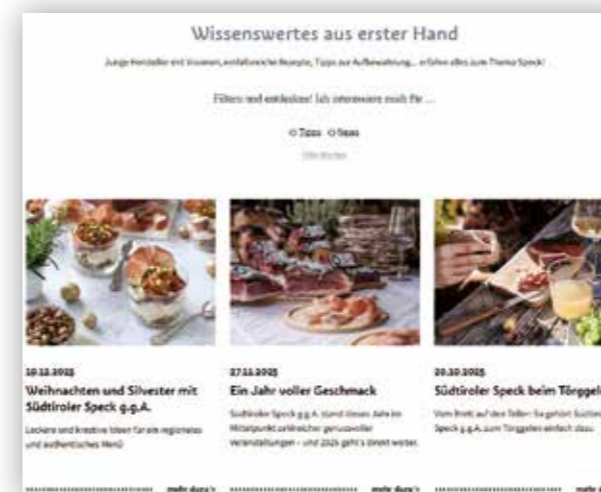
Wissenswertes aus erster Hand

Junge Hersteller mit Visionen, entfaltenreiche Rezepte, Tipps zur Aufbewahrung ... erfahre alles zum Thema Speck!

Filtern und entdecken! Ich interessiere mich für ...

○ Tipps ○ News

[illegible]

10.12.2025
Weihnachten und Silvester mit Südtiroler Speck g.g.A.
Leckere und kreative Ideen für ein regionales und authentisches Menü

27.11.2025
Ein Jahr voller Geschmack
Südtiroler Speck g.g.A. stand dieses Jahr im Mittelpunkt zahlreicher genussvoller Veranstaltungen – und 2026 geht's direkt weiter.

20.10.2025
Südtiroler Speck beim Törggelen
Vom Brett auf den Teller: So gehört Südtiroler Speck g.g.A. zum Törggelen einfach dazu

mehr dazu ›
mehr dazu ›
mehr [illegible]